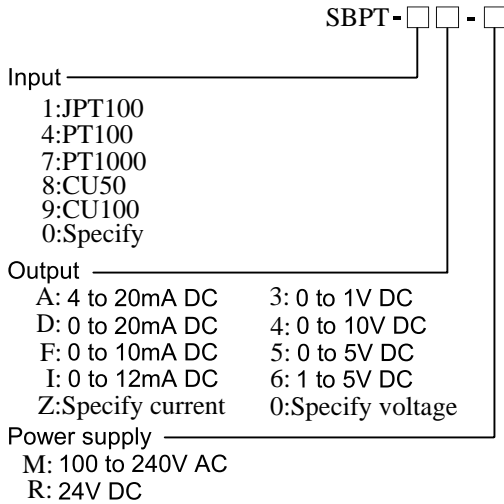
SBPT-□□-□

Input
1:JPT100
4:PT100
7:PT1000
8:CU50
9:CU100
0:Specify

Output
A: 4 to 20mA DC
D: 0 to 20mA DC
F: 0 to 10mA DC
I: 0 to 12mA DC
Z:Specify current
3: 0 to 1V DC
4: 0 to 10V DC
5: 0 to 5V DC
6: 1 to 5V DC
0:Specify voltage

Power supply
M: 100 to 240V AC
R: 24V DC